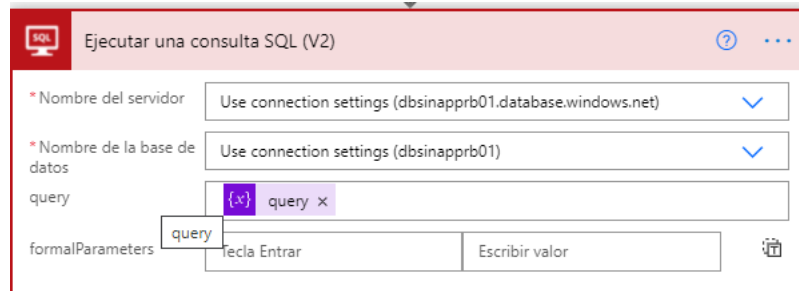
SQL

Ejecutar una consulta SQL (V2)

* Nombre del servidor
Use connection settings (dbsinapprb01.database.windows.net)

* Nombre de la base de datos
Use connection settings (dbsinapprb01)

query
{x} query ×

query

formalParameters
Tecla Entrar
Escribir valor